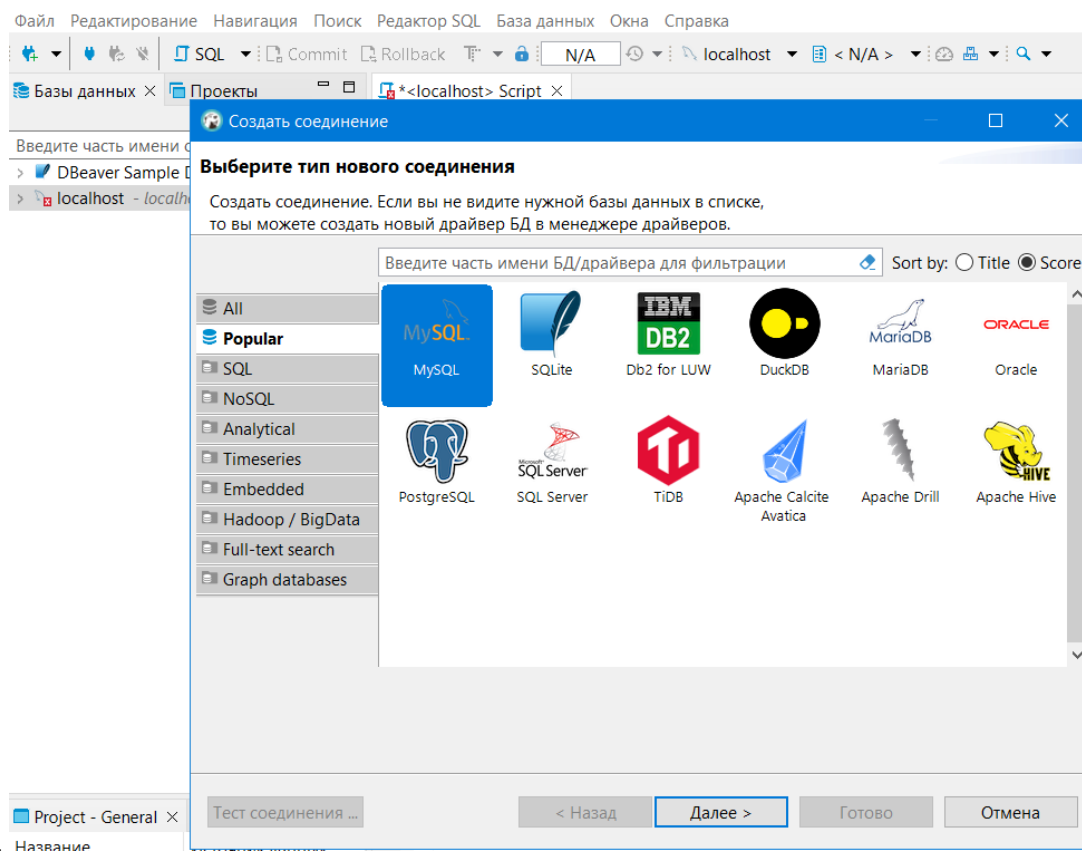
Файл Редактирование Навигация Поиск Редактор SQL База данных Окна Справка

SQL Commit Rollback N/A localhost < N/A >

Базы данных × Проекты

*<localhost> Script ×

Введите часть имени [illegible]

DBeaver Sample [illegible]

localhost - localh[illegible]

Создать соединение

Выберите тип нового соединения

Создать соединение. Если вы не видите нужной базы данных в списке, то вы можете создать новый драйвер БД в менеджере драйверов.

Введите часть имени БД/драйвера для фильтрации

Sort by: Title Score

All
Popular
SQL
NoSQL
Analytical
Timeseries
Embedded
Hadoop / BigData
Full-text search
Graph databases

MySQL
MySQL
SQLite
IBM DB2
Db2 for LUW
DuckDB
MariaDB
MariaDB
ORACLE
Oracle
PostgreSQL
Microsoft SQL Server
SQL Server
TiDB
Apache Calcite Avatica
Apache Drill
HIVE
Apache Hive

Project - General ×

Название

Тест соединения ...
< Назад
Далее >
Готово
Отмена